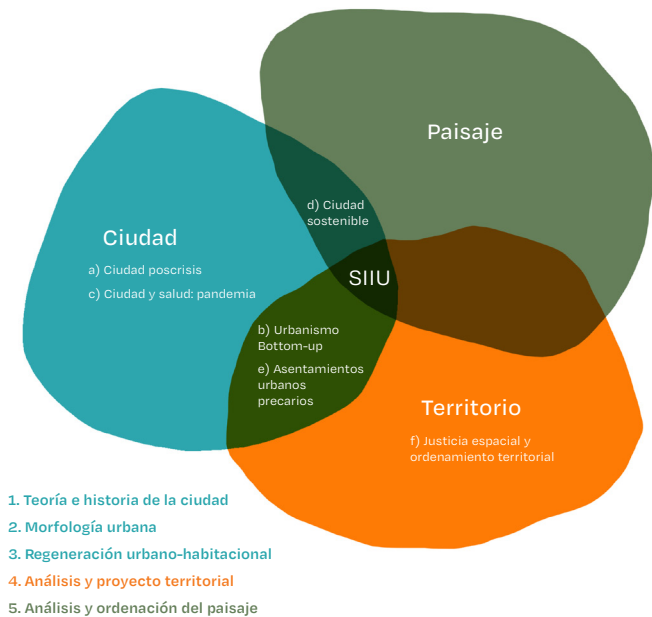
Paisaje

d) Ciudad sostenible

Ciudad

a) Ciudad poscrisis

c) Ciudad y salud: pandemia

SIIU

b) Urbanismo Bottom-up

e) Asentamientos urbanos precarios

Territorio

f) Justicia espacial y ordenamiento territorial

1. Teoría e historia de la ciudad
2. Morfología urbana
3. Regeneración urbano-habitacional
4. Análisis y proyecto territorial
5. Análisis y ordenación del paisaje